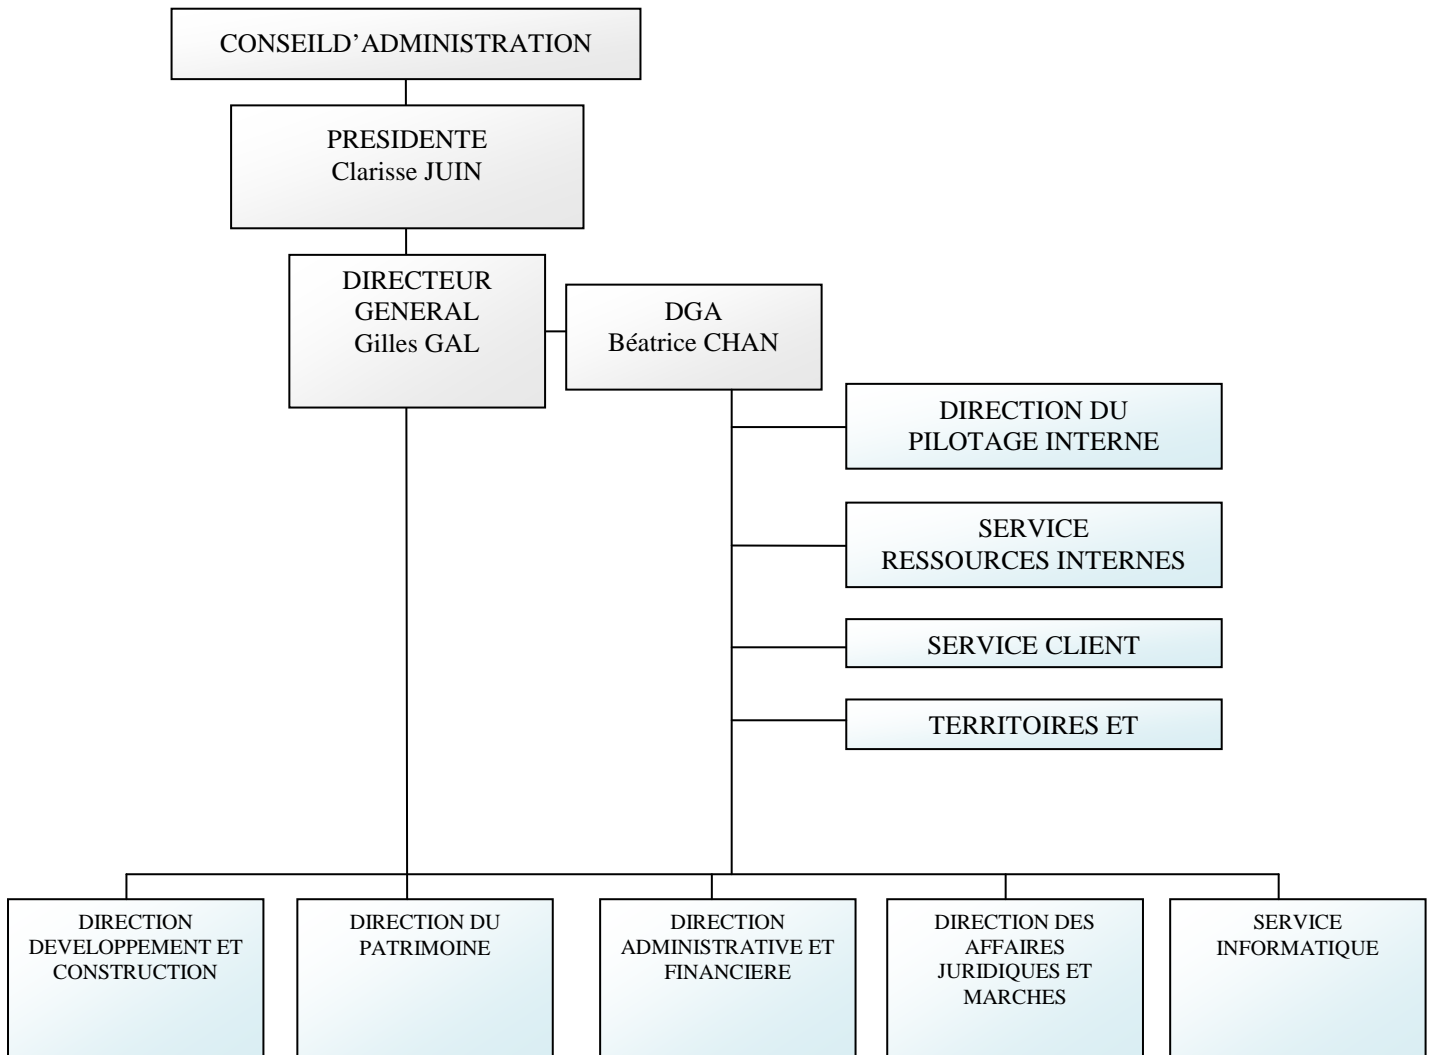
CONSEILD’ADMINISTRATION

PRESIDENTE
Clarisse JUIN

DIRECTEUR GENERAL
Gilles GAL

DGA
Béatrice CHAN

DIRECTION DU PILOTAGE INTERNE

SERVICE RESSOURCES INTERNES

SERVICE CLIENT

TERRITOIRES ET

DIRECTION DEVELOPPEMENT ET CONSTRUCTION

DIRECTION DU PATRIMOINE

DIRECTION ADMINISTRATIVE ET FINANCIERE

DIRECTION DES AFFAIRES JURIDIQUES ET MARCHES

SERVICE INFORMATIQUE